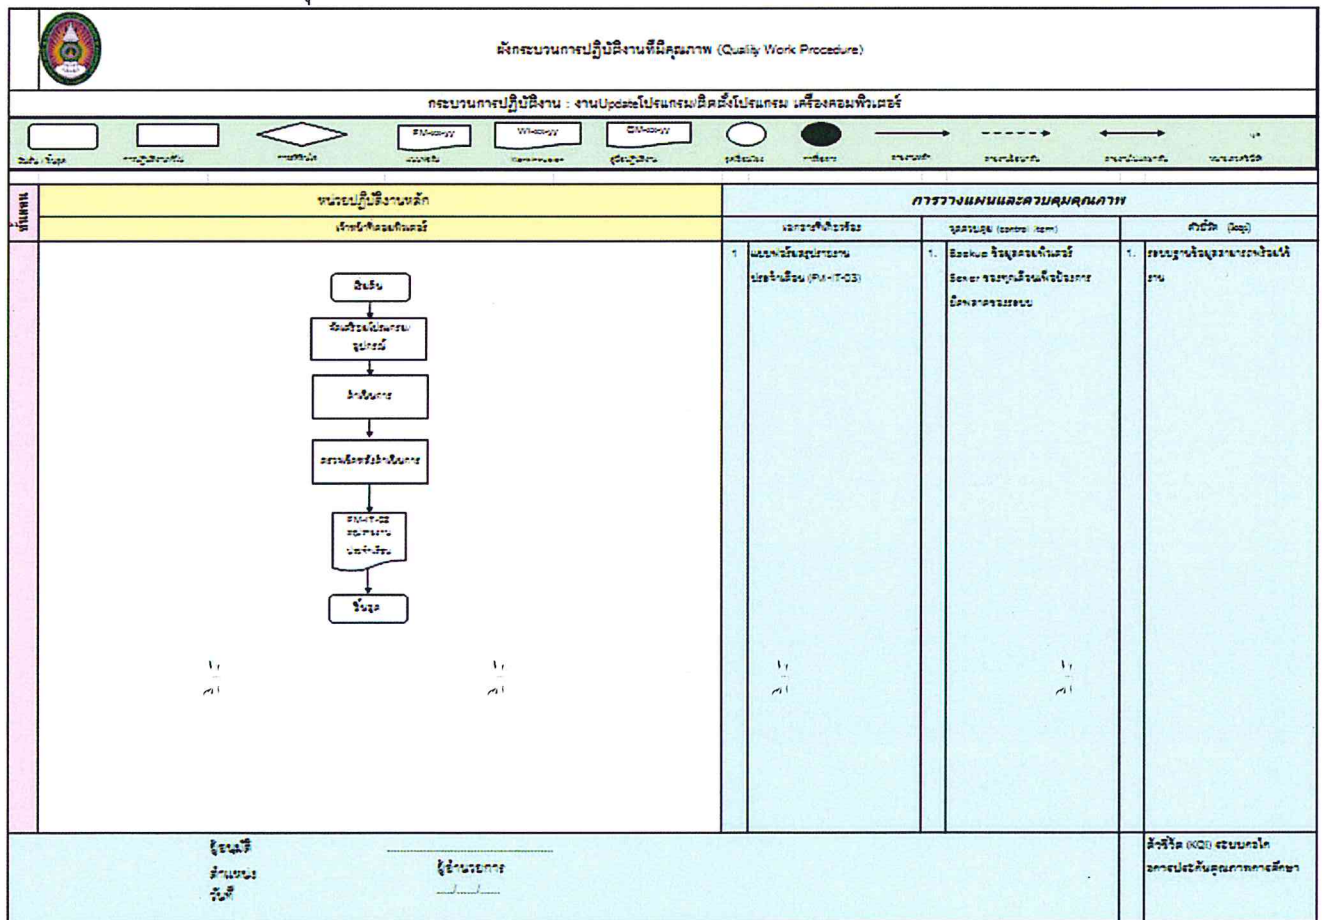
ผังกระบวนการปฏิบัติงานที่มีคุณภาพ (Quality Work Procedure)

กระบวนการปฏิบัติงาน : งานUpdateโปรแกรม/ติดตั้งโปรแกรม เครื่องคอมพิวเตอร์

FM-xx-yy WI-xx-yy SM-xx-yy

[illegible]

ขั้นตอน

หน่วยปฏิบัติงานหลัก

เจ้าหน้าที่คอมพิวเตอร์

การวางแผนและควบคุมคุณภาพ

เอกสารที่เกี่ยวข้อง

จุดควบคุม (control item)

ตัวชี้วัด (kpi)

เริ่มต้น

ตรวจเช็คโปรแกรม อุปกรณ์

ดำเนินการ

ตรวจเช็คหลังดำเนินการ

FM-IT-03 รายงาน ประจำเดือน

สิ้นสุด

1. แบบฟอร์มสรุปรายงานประจำเดือน (FM-IT-03)

1. Backup ข้อมูลคอมพิวเตอร์ Sever ของทุกเดือนเพื่อป้องกันข้อมูลสูญหาย

1. ระบบฐานข้อมูลสามารถพร้อมใช้งาน

ผู้อนุมัติ

ตำแหน่ง

วันที่

ผู้จัดทำ

ผู้อำนวยการ

..../..../....

ตัวชี้วัด (KQI) ระบบคุณภาพการประกันคุณภาพการศึกษา